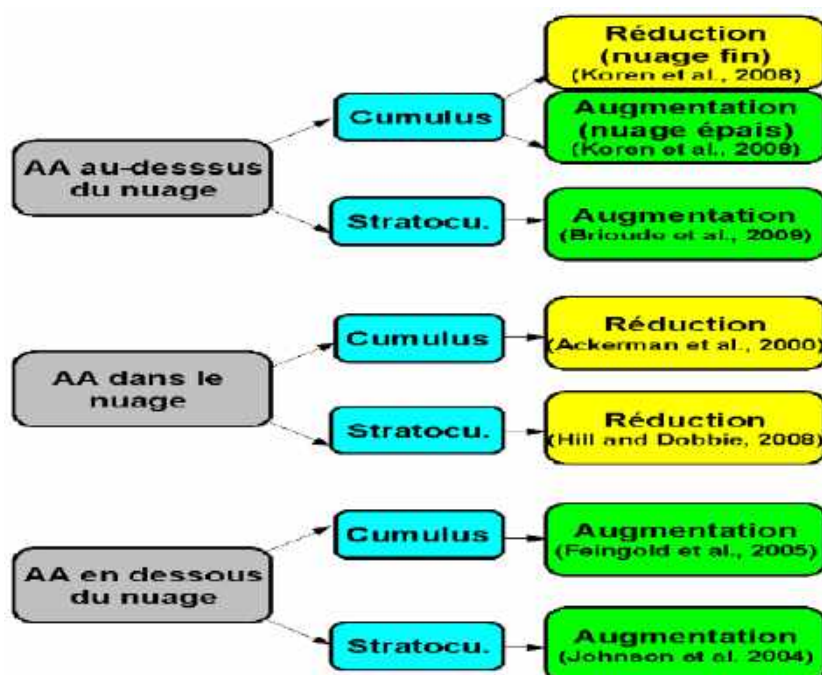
AA au-desssus du nuage

Cumulus

Réduction (nuage fin) (Koren et al., 2008)

Augmentation (nuage épais) (Koren et al., 2008)

Stratocu.

Augmentation (Brioude et al., 2009)

AA dans le nuage

Cumulus

Réduction (Ackerman et al., 2000)

Stratocu.

Réduction (Hill and Dobbie, 2008)

AA en dessous du nuage

Cumulus

Augmentation (Feingold et al., 2005)

Stratocu.

Augmentation (Johnson et al. 2004)